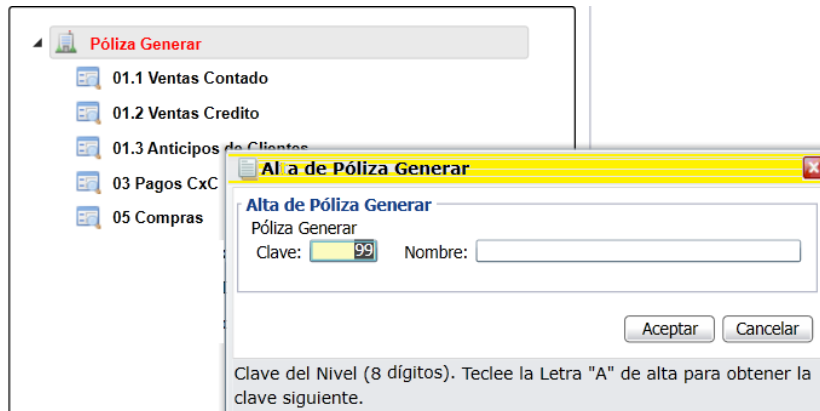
Póliza Generar
01.1 Ventas Contado
01.2 Ventas Credito
01.3 Anticipos de Clientes
03 Pagos CxC
05 Compras

Alta de Póliza Generar

Alta de Póliza Generar
Póliza Generar
Clave: 99 Nombre:

Aceptar Cancelar

Clave del Nivel (8 dígitos). Teclee la Letra "A" de alta para obtener la clave siguiente.